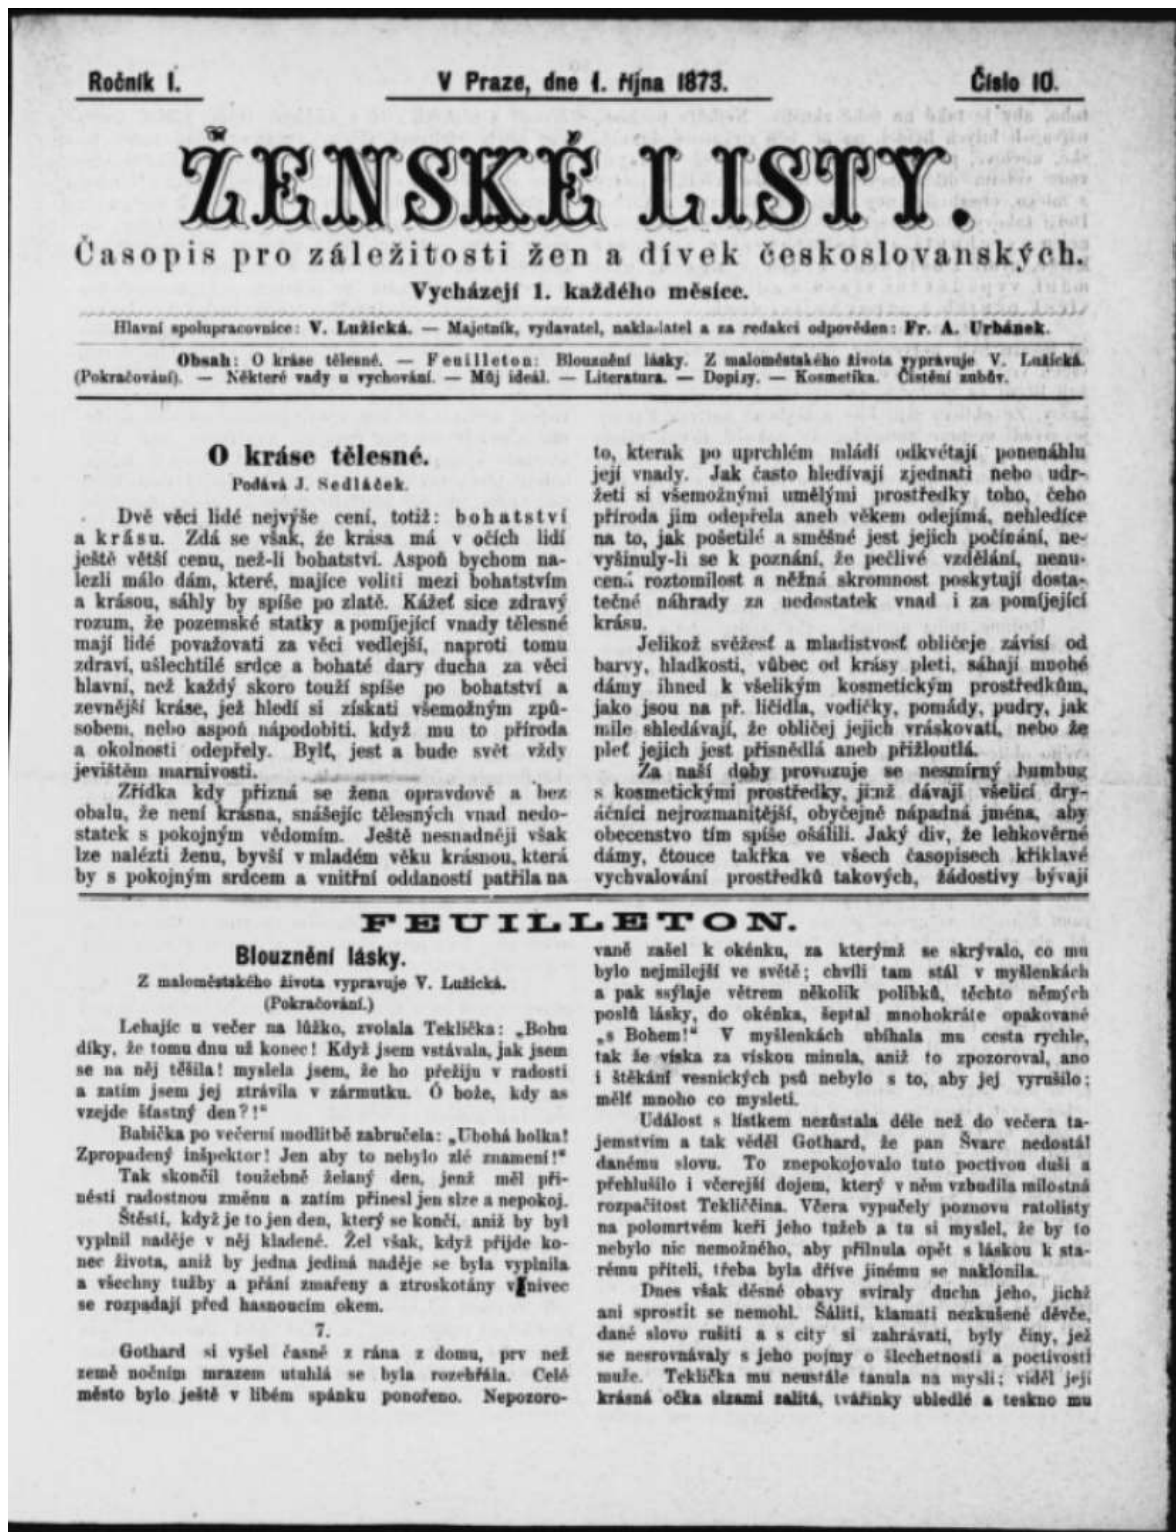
Ročník I. V Praze, dne 1. října 1873. Číslo 10.

ŽENSKÉ LISTY.

Časopis pro záležitosti žen a dívek československých.

Vycházejí 1. každého měsíce.

Hlavní spolupracovnice: V. Lužická. — Majetník, vydavatel, nakladatel a za redakci odpověden: Fr. A. Urbánek.

Obsah: O kráse tělesné. — Feuilleton: Blouznění lásky. Z maloměstského života vypravuje V. Lužická. (Pokračování.) — Některé vady u vychování. — Můj ideál. — Literatura. — Dopisy. — Kosmetika. Čistění zubův.

O kráse tělesné.

Podává J. Sedláček.

Dvě věci lidé nejvýše cení, totiž: bohatství a krásu. Zdá se však, že krása má v očích lidí ještě větší cenu, než-li bohatství. Aspoň bychom nalezli málo dám, které, majíce voliti mezi bohatstvím a krásou, sáhly by spíše po zlatě. Kážeť sice zdravý rozum, že pozemské statky a pomíjející vnady tělesné mají lidé považovati za věci vedlejší, naproti tomu zdraví, ušlechtilé srdce a bohaté dary ducha za věci hlavní, než každý skoro touží spíše po bohatství a zevnější kráse, jež hledí si získati všemožným způsobem, nebo aspoň nápodobiti, když mu to příroda a okolnosti odepřely. Bylť, jest a bude svět vždy jevištěm marnivosti.

Zřídka kdy přizná se žena opravdově a bez obalu, že není krásna, snášejíc tělesných vnad nedostatek s pokojným vědomím. Ještě nesnadněji však lze nalézti ženu, byvší v mladém věku krásnou, která by s pokojným srdcem a vnitřní oddaností patřila na to, kterak po uprchlém mládí odkvétají ponenáhlu její vnady. Jak často hledívají zjednati nebo udržeti si všemožnými umělými prostředky toho, čeho příroda jim odepřela aneb věkem odejímá, nehledíce na to, jak pošetilé a směšné jest jejich počínání, nevyšinuly-li se k poznání, že pečlivé vzdělání, nenucená roztomilost a něžná skromnost poskytují dostatečné náhrady za nedostatek vnad i za pomíjející krásu.

Jelikož svěžesť a mladistvosť obličeje závisí od barvy, hladkosti, vůbec od krásy pleti, sáhají mnohé dámy ihned k všelikým kosmetickým prostředkům, jako jsou na př. líčidla, vodičky, pomády, pudry, jak mile shledávají, že obličej jejich vráskovatí, nebo že pleť jejich jest přisnědlá aneb přižloutlá.

Za naší doby provozuje se nesmírný humbug s kosmetickými prostředky, jimž dávají všeliní dryáčníci nejrozmanitější, obyčejně nápadná jména, aby obecenstvo tím spíše ošálili. Jaký div, že lehkověrné dámy, čtouce takřka ve všech časopisech křiklavé vychvalování prostředků takových, žádostivy bývají

FEUILLETON.

Blouznění lásky.

Z maloměstského života vypravuje V. Lužická.

(Pokračování.)

Lehajíc u večer na lůžko, zvolala Teklička: „Bohu díky, že tomu dnu už konec! Když jsem vstávala, jak jsem se na něj těšila! myslela jsem, že ho přežiju v radosti a zatím jsem jej ztrávila v zármutku. Ó bože, kdy as vzejde šťastný den?!“

Babička po večerní modlitbě zabručela: „Ubohá holka! Zpropadený inšpektor! Jen aby to nebylo zlé znamení!“

Tak skončil toužebně želaný den, jenž měl přinésti radostnou změnu a zatím přinesl jen slze a nepokoj.

Štěstí, když je to jen den, který se končí, aniž by byl vyplnil naděje v něj kladené. Žel však, když přijde konec života, aniž by jedna jediná naděje se byla vyplnila a všechny tužby a přání zmařeny a ztroskotány vnivec se rozpadají před hasnoucím okem.

7.

Gothard si vyšel časně z rána z domu, prv než země nočním mrazem utuhlá se byla rozehřála. Celé město bylo ještě v libém spánku ponořeno. Nepozorovaně zašel k okénku, za kterýmž se skrývalo, co mu bylo nejmilejší ve světě; chvíli tam stál v myšlenkách a pak ssylaje větrem několik polibků, těchto němých poslů lásky, do okénka, šeptal mnohokráte opakované „s Bohem!“ V myšlenkách ubíhala mu cesta rychle, tak že víska za viskou minula, aniž to zpozoroval, ano i štěkání vesnických psů nebylo s to, aby jej vyrušilo; měl mnoho co mysleti.

Událost s lístkem nezůstala déle než do večera tajemstvím a tak věděl Gothard, že pan Švarc nedostál danému slovu. To znepokojovalo tuto poctivou duši a přehlušilo i včerejší dojem, který v něm vzbudila milostná rozpačitost Tekliččina. Včera vypučely poznovu ratolisty na polomrtvém keři jeho tužeb a tu si myslel, že by to nebylo nic nemožného, aby přilnula opět s láskou k starému příteli, třeba byla dříve jinému se naklonila.

Dnes však děsné obavy sviraly ducha jeho, jichž ani sprostit se nemohl. Šáliti, klamati nezkušené děvče, dané slovo rušiti a s city si zahrávati, byly činy, jež se nesrovnávaly s jeho pojmy o šlechetnosti a poctivosti muže. Teklička mu neustále tanula na mysli; viděl její krásná očka slzami zalitá, tvářinky ubledlé a teskno mu